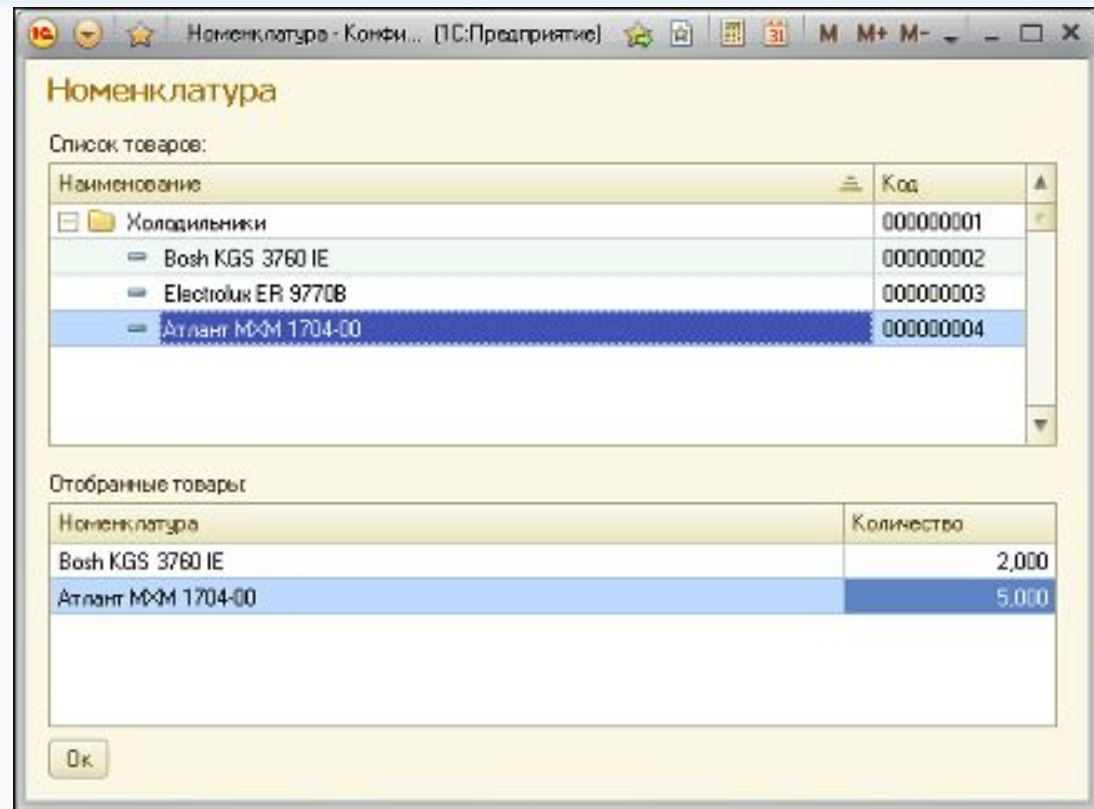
Номенклатура - Конфи... (1С:Предприятие) M M+ M-

Номенклатура

Список товаров:

| Наименование | Код |
|---|---|
| Холодильники | 000000001 |
| Bosh KGS 3760 IE | 000000002 |
| Electrolux ER 9770B | 000000003 |
| Атлант МХМ 1704-00 | 000000004 |

Отобранные товары:

| Номенклатура | Количество |
|---|---|
| Bosh KGS 3760 IE | 2,000 |
| Атлант МХМ 1704-00 | 5,000 |

Ок